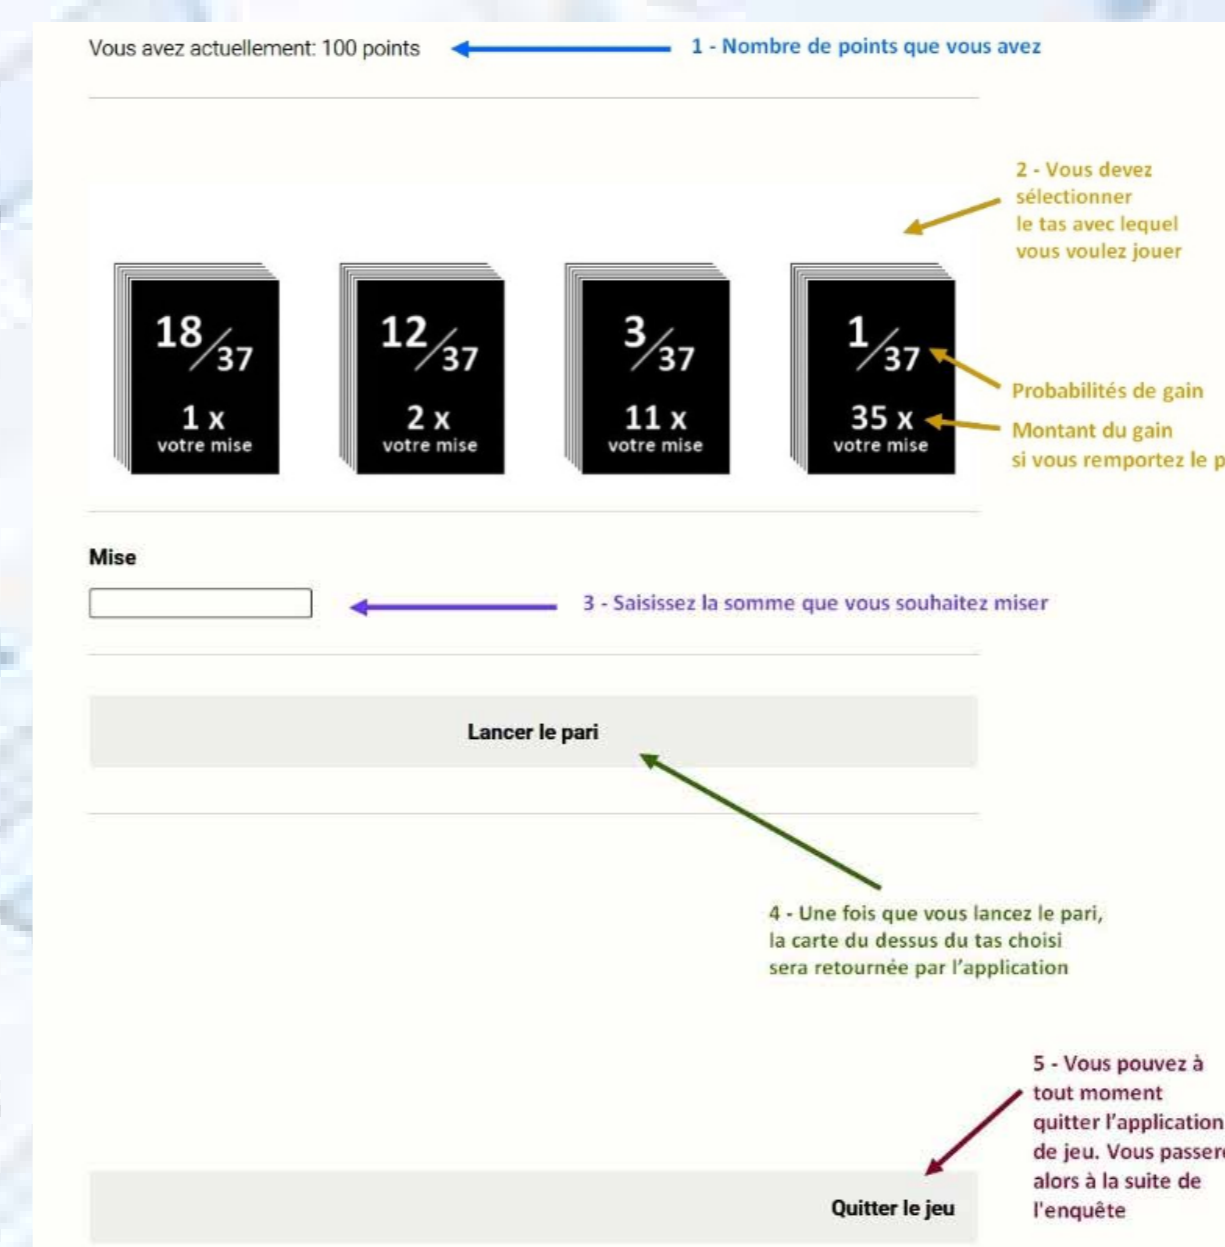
Vous avez actuellement: 100 points

1 - Nombre de points que vous avez

2 - Vous devez sélectionner le tas avec lequel vous voulez jouer

$18/37$
1 x
votre mise

$12/37$
2 x
votre mise

$3/37$
11 x
votre mise

$1/37$
35 x
votre mise

Probabilités de gain

Montant du gain si vous remportez le p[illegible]

Mise

3 - Saisissez la somme que vous souhaitez miser

Lancer le pari

4 - Une fois que vous lancez le pari, la carte du dessus du tas choisi sera retournée par l'application

5 - Vous pouvez à tout moment quitter l'application de jeu. Vous passere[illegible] alors à la suite de l'enquête

Quitter le jeu